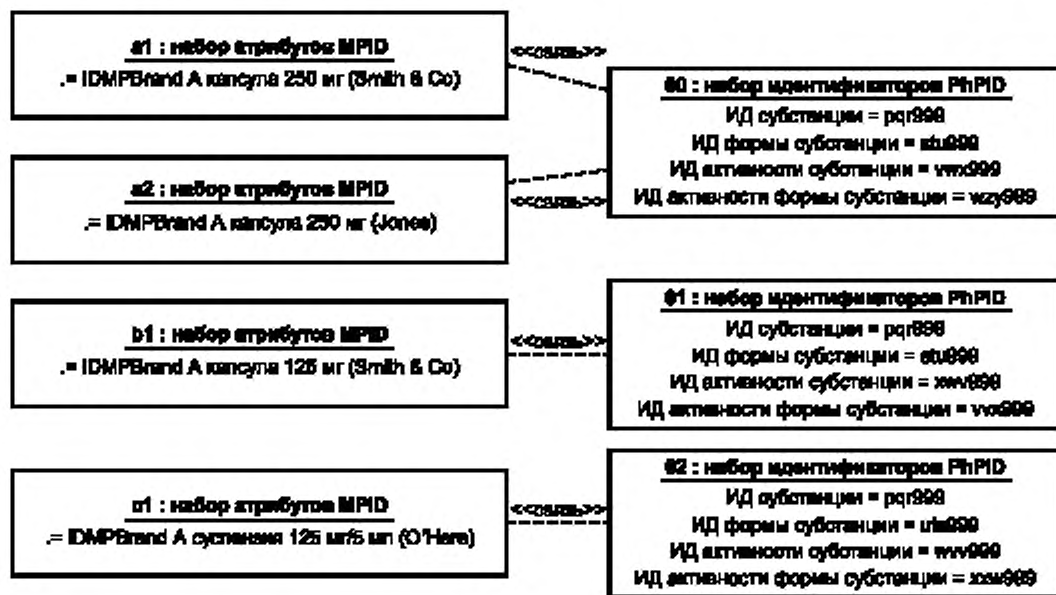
a1 : набор атрибутов MPID
.= IDMPBrand A капсула 250 мг (Smith & Co)

<<связь>>

ф0 : набор идентификаторов PhPID
ИД субстанции = pqr999
ИД формы субстанции = stu999
ИД активности субстанции = vwx999
ИД активности формы субстанции = wzy999

a2 : набор атрибутов MPID
.= IDMPBrand A капсула 250 мг (Jones)

<<связь>>

b1 : набор атрибутов MPID
.= IDMPBrand A капсула 125 мг (Smith & Co)

<<связь>>

ф1 : набор идентификаторов PhPID
ИД субстанции = pqr999
ИД формы субстанции = stu999
ИД активности субстанции = xwv999
ИД активности формы субстанции = vvx999

c1 : набор атрибутов MPID
.= IDMPBrand A суспензия 125 мг/5 мл (O'Hara)

<<связь>>

ф2 : набор идентификаторов PhPID
ИД субстанции = pqr999
ИД формы субстанции = rts999
ИД активности субстанции = wwv999
ИД активности формы субстанции = xzw999